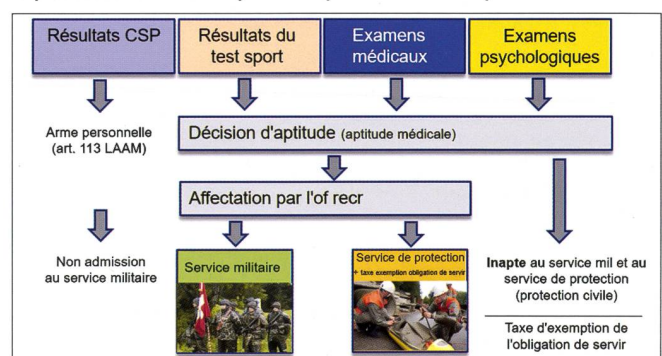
Résultats CSP

Résultats du test sport

Examens médicaux

Examens psychologiques

Arme personnelle (art. 113 LAAM)

Décision d'aptitude (aptitude médicale)

Affectation par l'of recr

Non admission au service militaire

Service militaire

Service de protection
+ taxe exemption obligation de servir

Inapte au service mil et au service de protection (protection civile)

Taxe d'exemption de l'obligation de servir